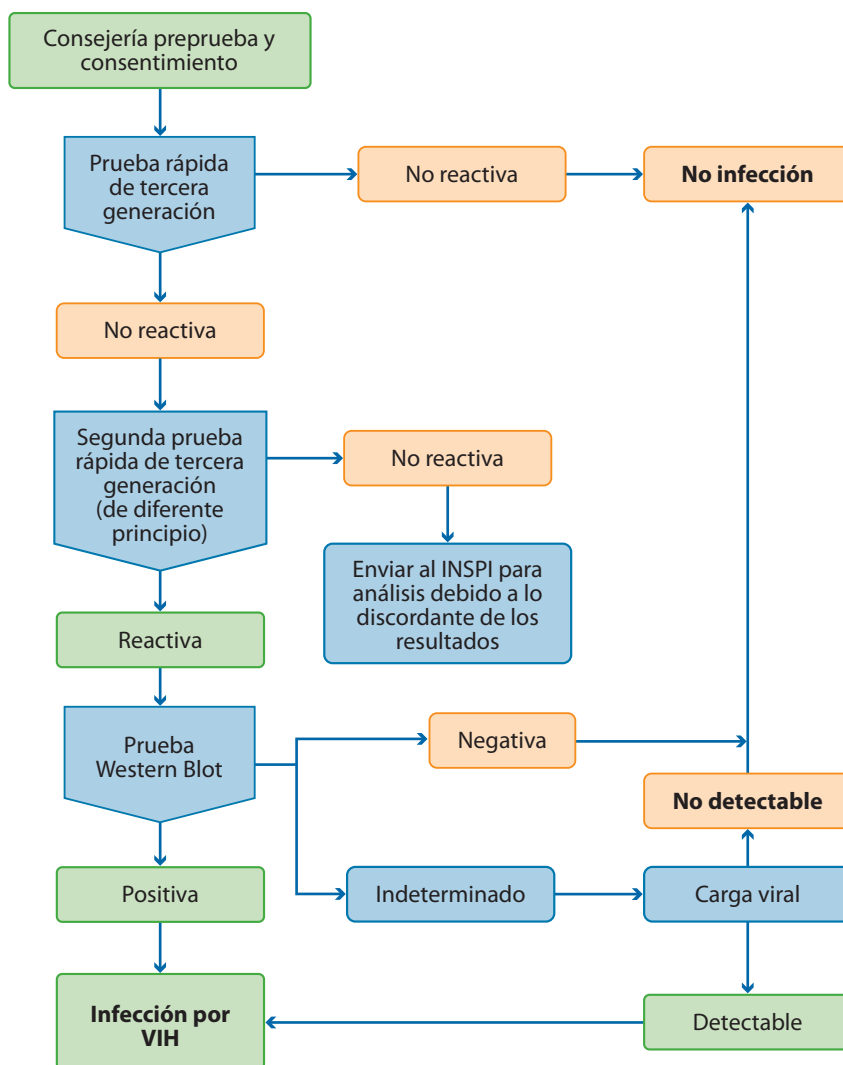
Consejería preprueba y consentimiento

Prueba rápida de tercera generación

No reactiva

No infección

No reactiva

Segunda prueba rápida de tercera generación (de diferente principio)

No reactiva

Enviar al INSPI para análisis debido a lo discordante de los resultados

Reactiva

Prueba Western Blot

Negativa

No detectable

Positiva

Indeterminado

Carga viral

Infección por VIH

Detectable